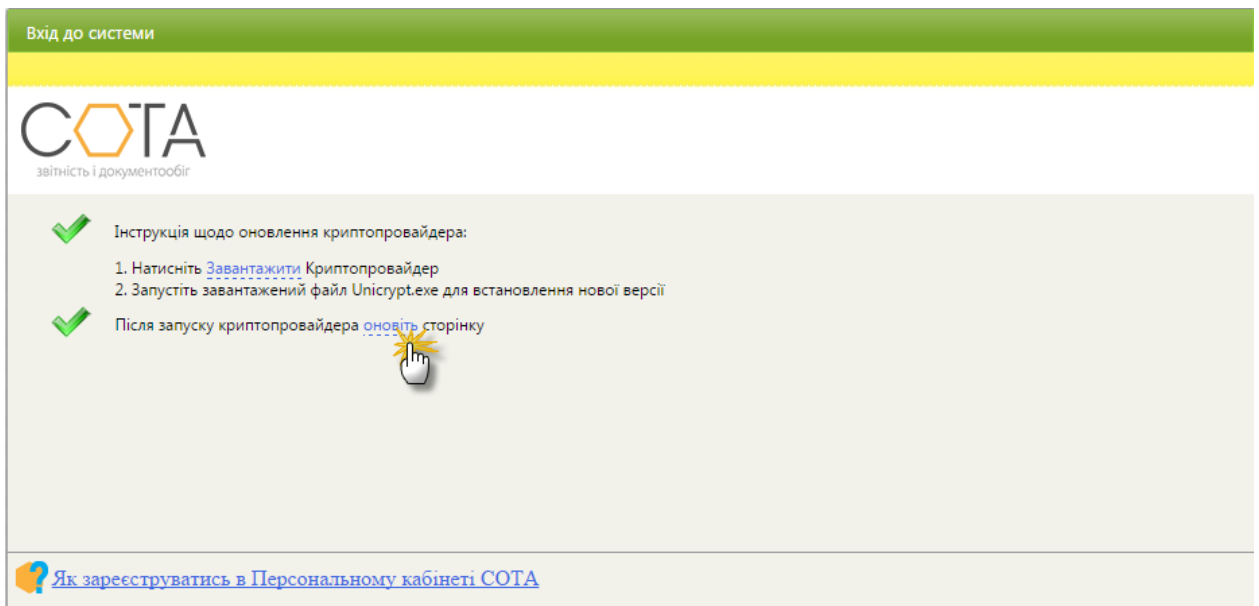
Вхід до системи

СОТА
звітність і документообіг

Інструкція щодо оновлення криптопровайдера:

1. Натисніть Завантажити Криптопровайдер
2. Запустіть завантажений файл Unicrypt.exe для встановлення нової версії

Після запуску криптопровайдера оновіть сторінку

Як зареєструватись в Персональному кабінеті СОТА